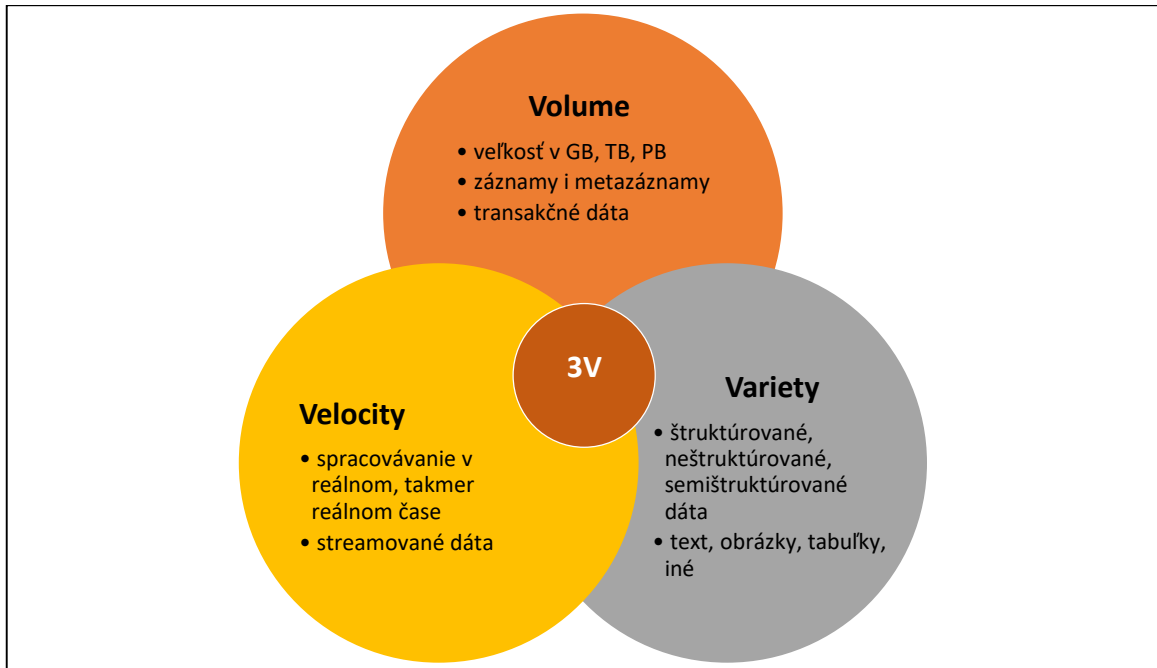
Volume

• veľkosť v GB, TB, PB
• záznamy i metazáznamy
• transakčné dáta

3V

Velocity

• spracovávanie v reálnom, takmer reálnom čase
• streamované dáta

Variety

• štruktúrované, neštruktúrované, semištruktúrované dáta
• text, obrázky, tabuľky, iné